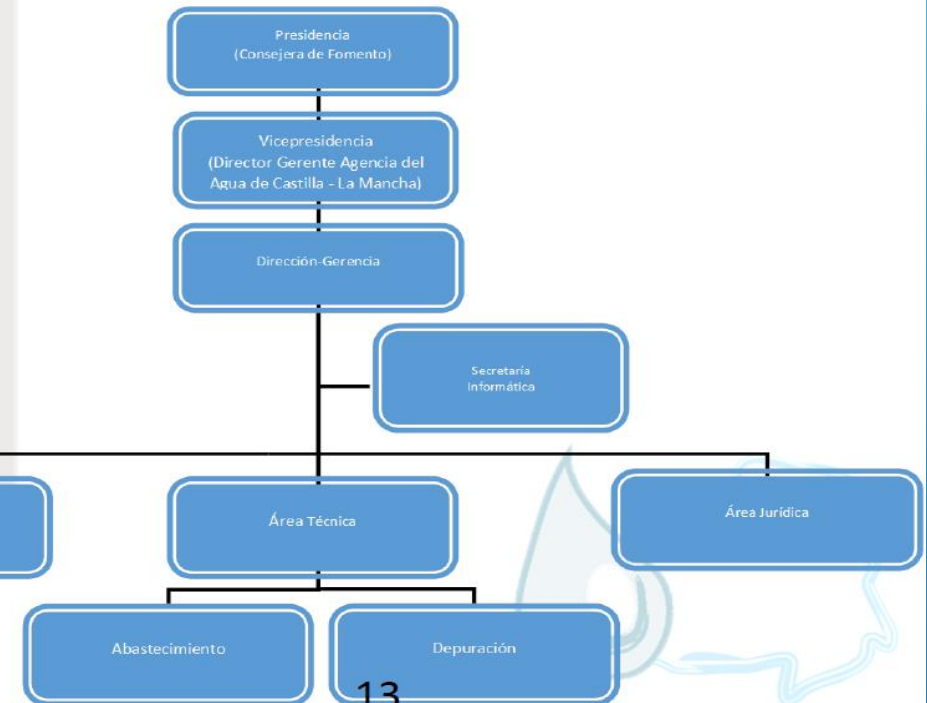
Presidencia
(Consejera de Fomento)

Vicepresidencia
(Director Gerente Agencia del Agua de Castilla - La Mancha)

Dirección-Gerencia

Secretaría
Informática

Área Técnica

Área Jurídica

Abastecimiento

Depuración

13